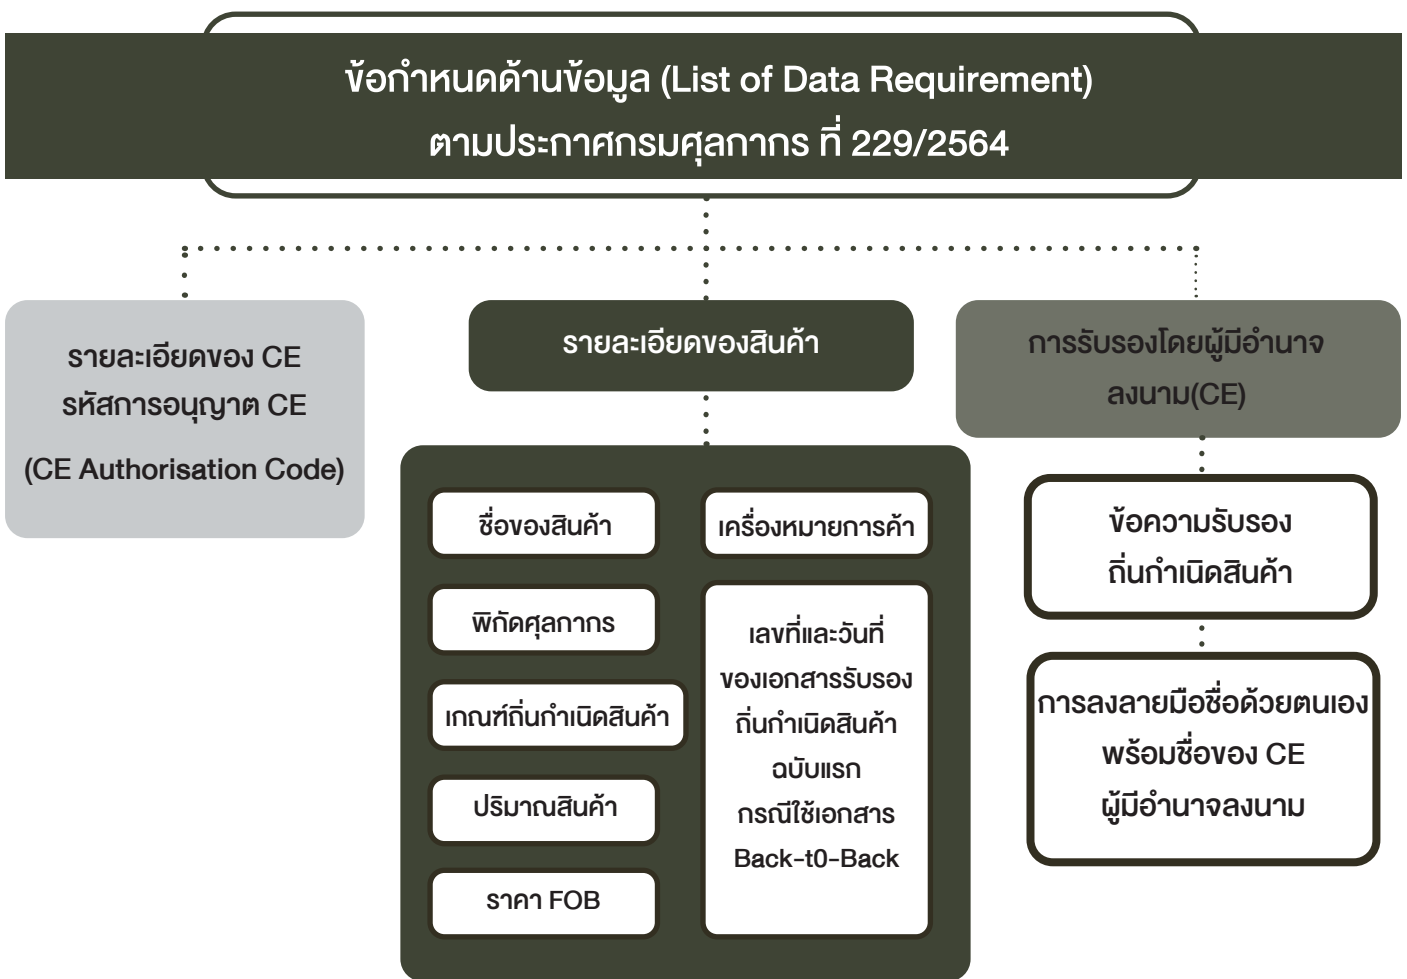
ข้อกำหนดด้านข้อมูล (List of Data Requirement)
ตามประกาศกรมศุลกากร ที่ 229/2564

รายละเอียดของ CE
รหัสการอนุญาต CE
(CE Authorisation Code)

รายละเอียดของสินค้า

ชื่อของสินค้า

เครื่องหมายการค้า

พิกัดศุลกากร

เกณฑ์ถิ่นกำเนิดสินค้า

ปริมาณสินค้า

ราคา FOB

เลขที่และวันที่ของเอกสารรับรองถิ่นกำเนิดสินค้าฉบับแรก กรณีใช้เอกสาร Back-t0-Back

การรับรองโดยผู้มีอำนาจลงนาม(CE)

ข้อความรับรอง
ถิ่นกำเนิดสินค้า

การลงลายมือชื่อด้วยตนเอง
พร้อมชื่อของ CE
ผู้มีอำนาจลงนาม